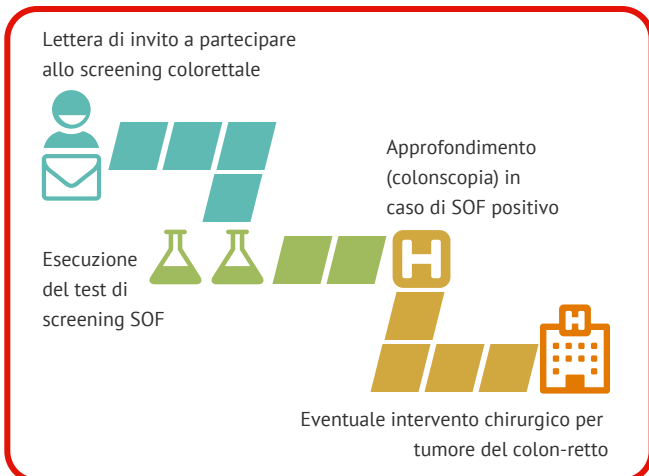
Lettera di invito a partecipare allo screening colorettale

Approfondimento (colonscopia) in caso di SOF positivo

Esecuzione del test di screening SOF

H

H

Eventuale intervento chirurgico per tumore del colon-retto